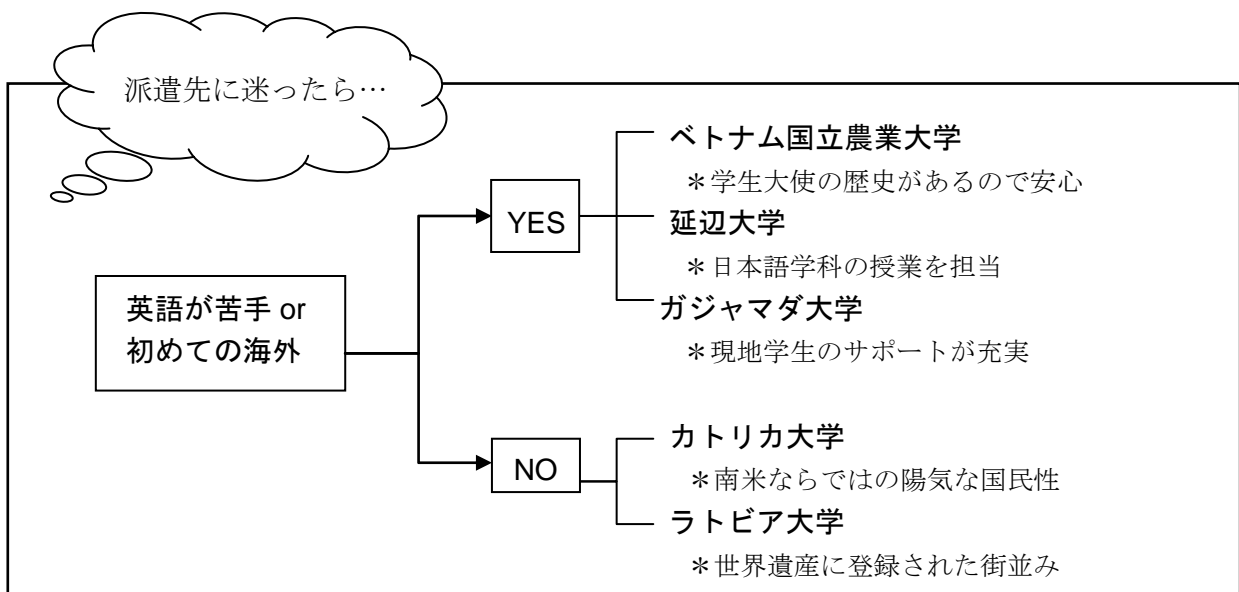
派遣先に迷ったら…

英語が苦手 or 初めての海外

YES

ベトナム国立農業大学
＊学生大使の歴史があるので安心

延辺大学
＊日本語学科の授業を担当

ガジャマダ大学
＊現地学生のサポートが充実

NO

カトリカ大学
＊南米ならではの陽気な国民性

ラトビア大学
＊世界遺産に登録された街並み